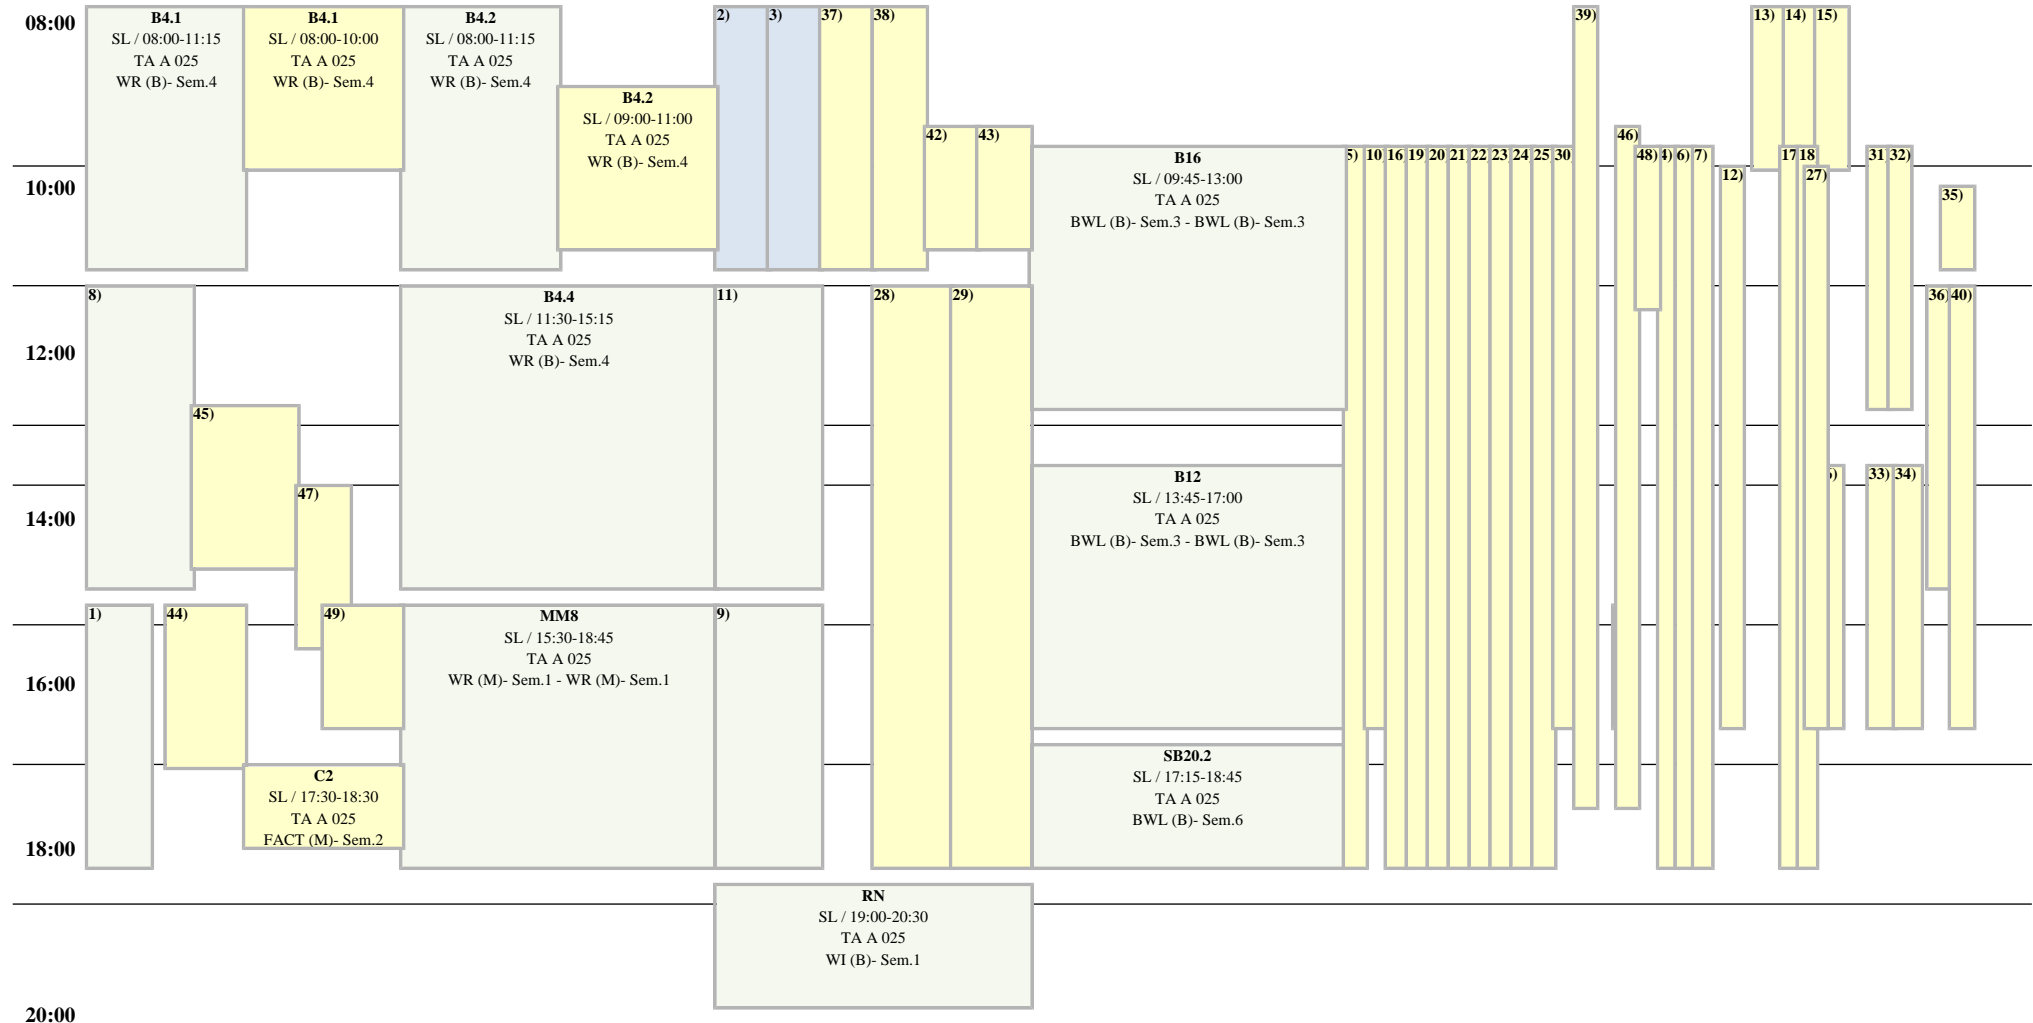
08:00
10:00
12:00
14:00
16:00
18:00
20:00

B4.1
SL / 08:00-11:15
TA A 025
WR (B)- Sem.4

B4.1
SL / 08:00-10:00
TA A 025
WR (B)- Sem.4

B4.2
SL / 08:00-11:15
TA A 025
WR (B)- Sem.4

B4.2
SL / 09:00-11:00
TA A 025
WR (B)- Sem.4

2) 3) 37) 38) 39) 13) 14) 15)

42) 43) 46)

B16
SL / 09:45-13:00
TA A 025
BWL (B)- Sem.3 - BWL (B)- Sem.3

5) 10 16 19 20 21 22 23 24 25 30 48) 4) 6) 7) 12) 17 18 27) 31 32) 35)

8)

B4.4
SL / 11:30-15:15
TA A 025
WR (B)- Sem.4

11) 28) 29) 36) 40)

45)

B12
SL / 13:45-17:00
TA A 025
BWL (B)- Sem.3 - BWL (B)- Sem.3

47) ) 33) 34)

1) 44) 49)

MM8
SL / 15:30-18:45
TA A 025
WR (M)- Sem.1 - WR (M)- Sem.1

9)

C2
SL / 17:30-18:30
TA A 025
FACT (M)- Sem.2

SB20.2
SL / 17:15-18:45
TA A 025
BWL (B)- Sem.6

RN
SL / 19:00-20:30
TA A 025
WI (B)- Sem.1